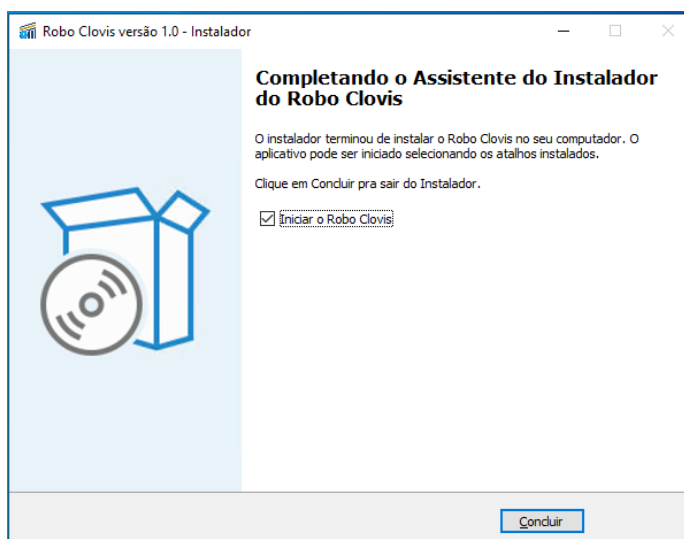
Robo Clovis versão 1.0 - Instalador

Completando o Assistente do Instalador do Robo Clovis

O instalador terminou de instalar o Robo Clovis no seu computador. O aplicativo pode ser iniciado selecionando os atalhos instalados.

Clique em Concluir pra sair do Instalador.

☑ Iniciar o Robo Clovis

Concluir